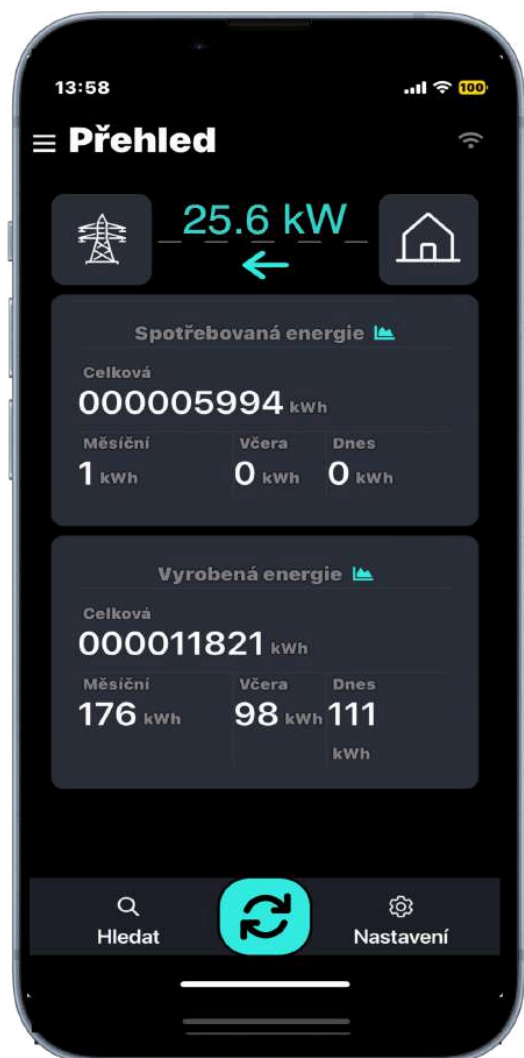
13:58

100

Přehled

25.6 kW

Spotřebovaná energie

Celková
000005994 kWh

| Měsíční | Včera | Dnes |
|---|---|---|
| 1 kWh | 0 kWh | 0 kWh |

Vyrobená energie

Celková
000011821 kWh

| Měsíční | Včera | Dnes |
|---|---|---|
| 176 kWh | 98 kWh | 111 kWh |

Hledat

Nastavení